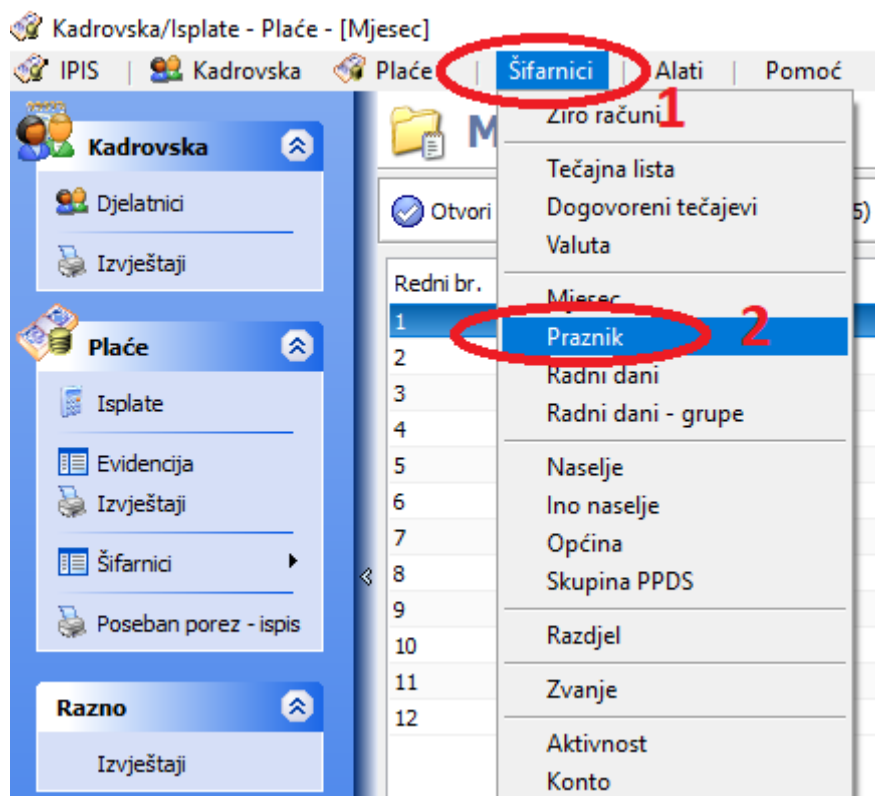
Kadrovska/Isplate - Plaće - [Mjesec]

IPIS | Kadrovska | Plaće | Šifarnici | Alati | Pomoć

Kadrovska
Djelatnici
Izvještaji

Plaće
Isplate
Evidencija
Izvještaji
Šifarnici
Poseban porez - ispis

Razno
Izvještaji

M

Otvori

5)

Redni br.
1
2
3
4
5
6
7
8
9
10
11
12

Žiro računi
1
Tečajna lista
Dogovoreni tečajevi
Valuta
Mjesec
Praznik
2
Radni dani
Radni dani - grupe
Naselje
Ino naselje
Općina
Skupina PPDS
Razdjel
Zvanje
Aktivnost
Konto